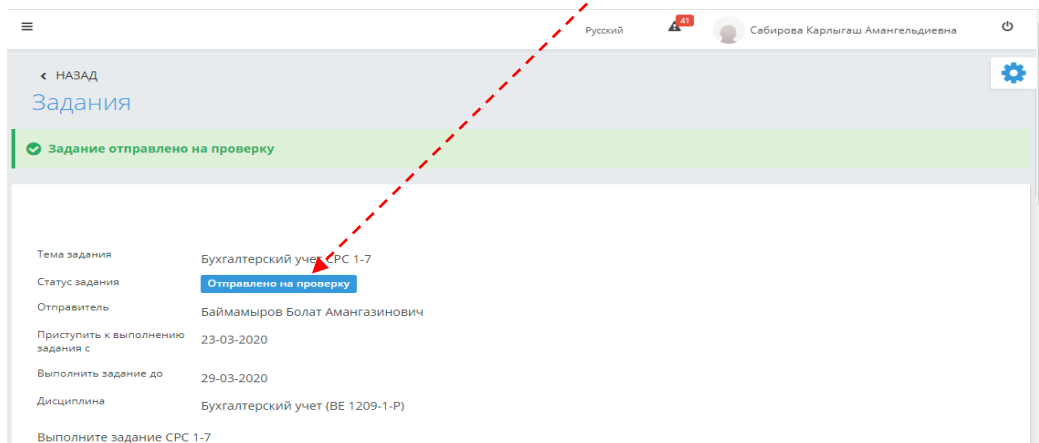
Русский 41 Сабирова Карлыгаш Амангельдиевна

НАЗАД

Задания

Задание отправлено на проверку

| | |
|---|---|
| Тема задания | Бухгалтерский учет СРС 1-7 |
| Статус задания | Отправлено на проверку |
| Отправитель | Баймамыров Болат Амангазинович |
| Приступить к выполнению задания с | 23-03-2020 |
| Выполнить задание до | 29-03-2020 |
| Дисциплина | Бухгалтерский учет (ВЕ 1209-1-Р) |

Выполните задание СРС 1-7